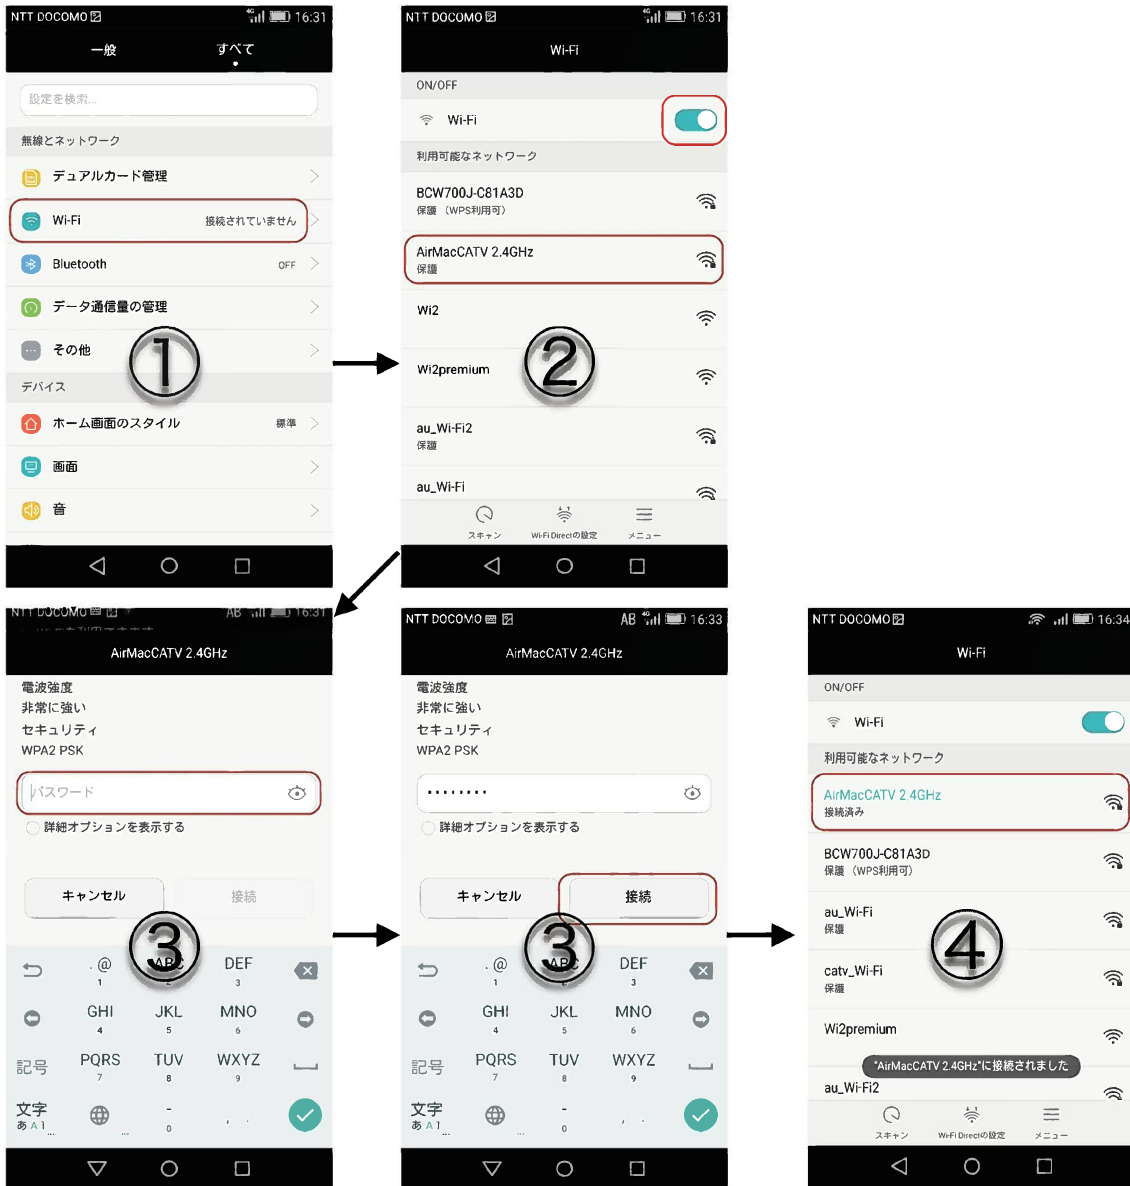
NTT DOCOMO 16:31
一般 すべて
設定を検索...
無線とネットワーク
デュアルカード管理
Wi-Fi 接続されていません
Bluetooth OFF
データ通信量の管理
その他
①
デバイス
ホーム画面のスタイル 標準
画面
音

NTT DOCOMO 16:31
Wi-Fi
ON/OFF
Wi-Fi
利用可能なネットワーク
BCW700J-C81A3D
保護（WPS利用可）
AirMacCATV 2.4GHz
保護
Wi2
Wi2premium
②
au_Wi-Fi2
保護
au_Wi-Fi
スキャン Wi-Fi Directの設定 メニュー

NTT DOCOMO AB 16:31
AirMacCATV 2.4GHz
電波強度
非常に強い
セキュリティ
WPA2 PSK
パスワード
詳細オプションを表示する
キャンセル 接続
③
.@ 1 ABC 2 DEF 3
GHI 4 JKL 5 MNO 6
記号 PQRS 7 TUV 8 WXYZ 9
文字 あ A 1 - 0 , .

NTT DOCOMO AB 16:33
AirMacCATV 2.4GHz
電波強度
非常に強い
セキュリティ
WPA2 PSK
••••••••
詳細オプションを表示する
キャンセル 接続
③
.@ 1 ABC 2 DEF 3
GHI 4 JKL 5 MNO 6
記号 PQRS 7 TUV 8 WXYZ 9
文字 あ A 1 - 0 , .

NTT DOCOMO 16:34
Wi-Fi
ON/OFF
Wi-Fi
利用可能なネットワーク
AirMacCATV 2.4GHz
接続済み
BCW700J-C81A3D
保護（WPS利用可）
au_Wi-Fi
保護
④
catv_Wi-Fi
保護
Wi2premium
"AirMacCATV 2.4GHz"に接続されました
au_Wi-Fi2
スキャン Wi-Fi Directの設定 メニュー